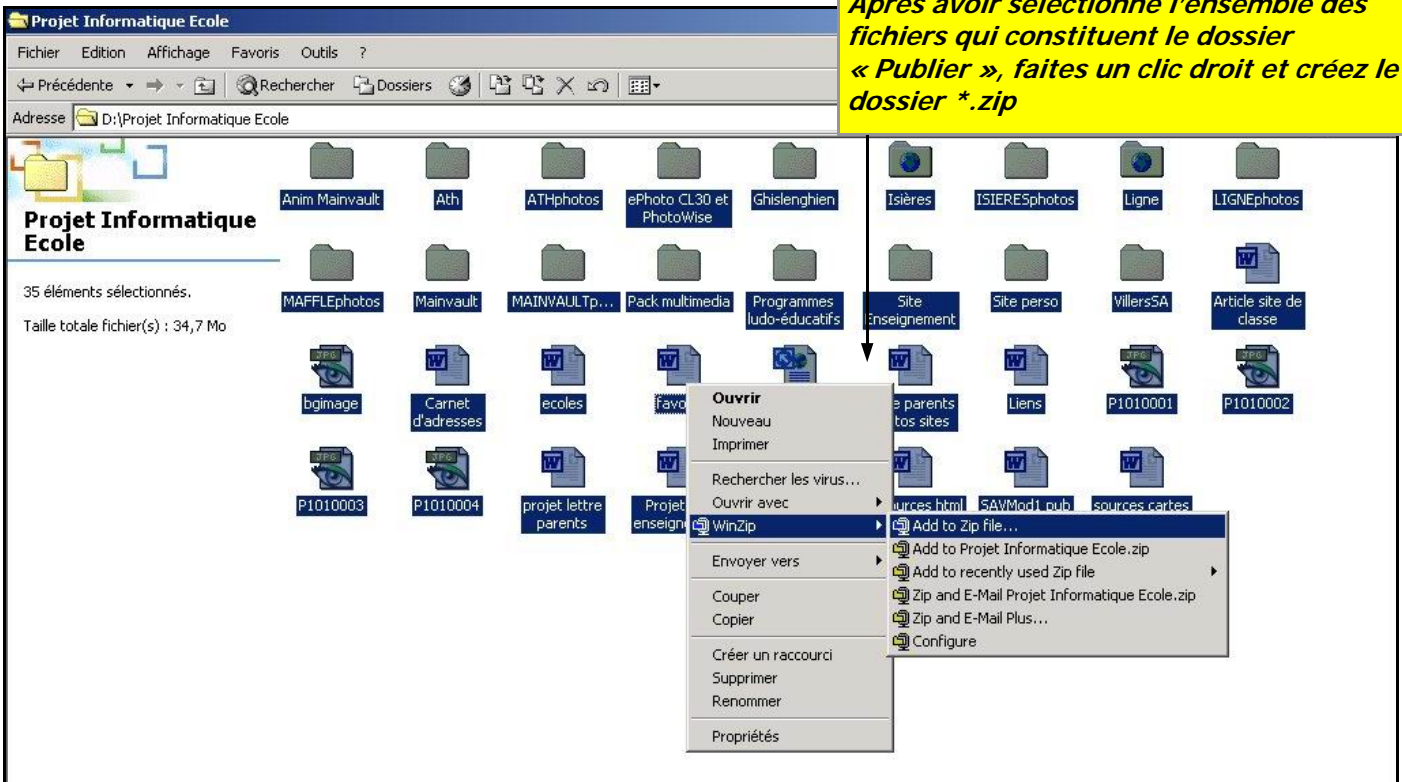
Projet Informatique Ecole

Fichier Edition Affichage Favoris Outils ?

Précédente Rechercher Dossiers

Adresse D:\Projet Informatique Ecole

Après avoir sélectionné l'ensemble des fichiers qui constituent le dossier « Publier », faites un clic droit et créez le dossier *.zip

Projet Informatique Ecole

35 éléments sélectionnés.

Taille totale fichier(s) : 34,7 Mo

Anim Mainvault
Ath
ATHphotos
ePhoto CL30 et PhotoWise
Ghislenghien
Isières
ISIERESphotos
Ligne
LIGNEphotos
MAFFLEphotos
Mainvault
MAINVAULTp...
Pack multimedia
Programmes ludo-éducatifs
Site Enseignement
Site perso
VillersSA
Article site de classe
bgimage
Carnet d'adresses
ecoles
favo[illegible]
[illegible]e parents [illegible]tos sites
Liens
P1010001
P1010002
P1010003
P1010004
projet lettre parents
Projet enseign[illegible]
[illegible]urces html
SAVMod1 pub
sources cartes

Ouvrir
Nouveau
Imprimer
Rechercher les virus...
Ouvrir avec
WinZip
Envoyer vers
Couper
Copier
Créer un raccourci
Supprimer
Renommer
Propriétés

Add to Zip file...
Add to Projet Informatique Ecole.zip
Add to recently used Zip file
Zip and E-Mail Projet Informatique Ecole.zip
Zip and E-Mail Plus...
Configure